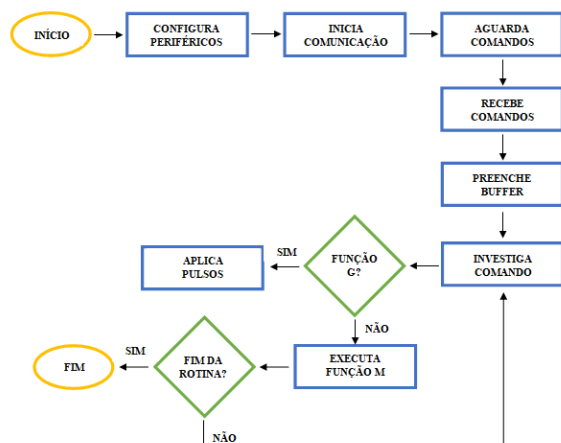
INÍCIO

CONFIGURA PERIFÉRICOS

INICIA COMUNICAÇÃO

AGUARDA COMANDOS

RECEBE COMANDOS

PREENCHE BUFFER

INVESTIGA COMANDO

FUNÇÃO G?

SIM

APLICA PULSOS

NÃO

EXECUTA FUNÇÃO M

FIM DA ROTINA?

SIM

FIM

NÃO